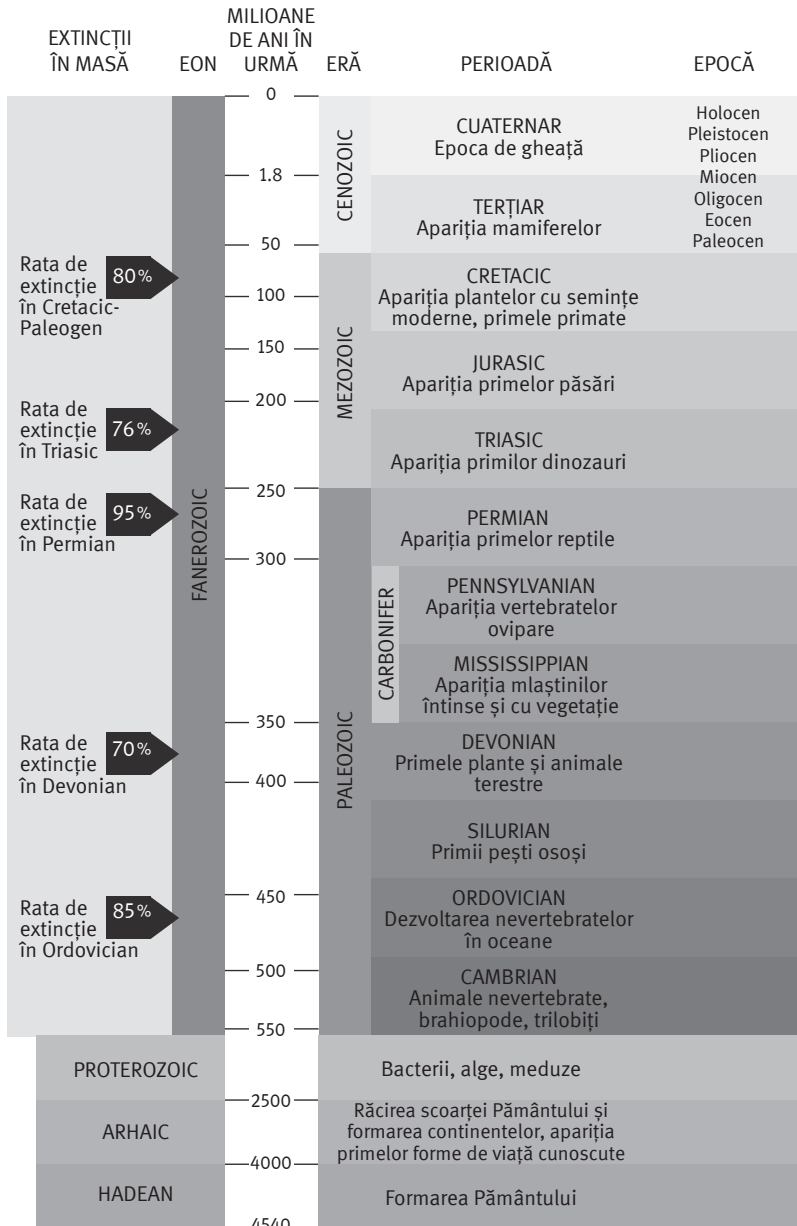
| EXTINCȚII ÎN MASĂ | EON | MILIOANE DE ANI ÎN URMĂ | ERĂ | PERIOADĂ | EPOCĂ |
|---|---|---|---|---|---|
| | FANEROZOIC | 0 | CENOZOIC | CUATERNAR Epoca de gheață | Holocen Pleistocen |
| | | 1.8 | | TERȚIAR Apariția mamiferelor | Pliocen Miocen Oligocen Eocen Paleocen |
| Rata de extincție în Cretacic-Paleogen 80% | | 50 | MEZOZOIC | CRETACIC Apariția plantelor cu semințe moderne, primele primate | |
| | | 100 | | | |
| | | 150 | | JURASIC Apariția primelor păsări | |
| Rata de extincție în Triasic 76% | | 200 | | TRIASIC Apariția primilor dinozauri | |
| Rata de extincție în Permian 95% | | 250 | PALEOZOIC | PERMIAN Apariția primelor reptile | |
| | | 300 | | CARBONIFER: PENNSYLVANIAN Apariția vertebratelor ovipare | |
| | | | | CARBONIFER: MISSISSIPPIAN Apariția mlaștinilor întinse și cu vegetație | |
| Rata de extincție în Devonian 70% | | 350 | | DEVONIAN Primele plante și animale terestre | |
| | | 400 | | SILURIAN Primii pești osoși | |
| Rata de extincție în Ordovician 85% | | 450 | | ORDOVICIAN Dezvoltarea nevertebratelor în oceane | |
| | | 500 | | CAMBRIAN Animale nevertebrate, brahiopode, trilobiți | |
| | | 550 | | | |
| | PROTEROZOIC | | | Bacterii, alge, meduze | |
| | | 2500 | | | |
| | ARHAIC | | | Răcirea scoarței Pământului și formarea continentelor, apariția primelor forme de viață cunoscute | |
| | | 4000 | | | |
| | HADEAN | | | Formarea Pământului | |
| | | 4540 | | | |